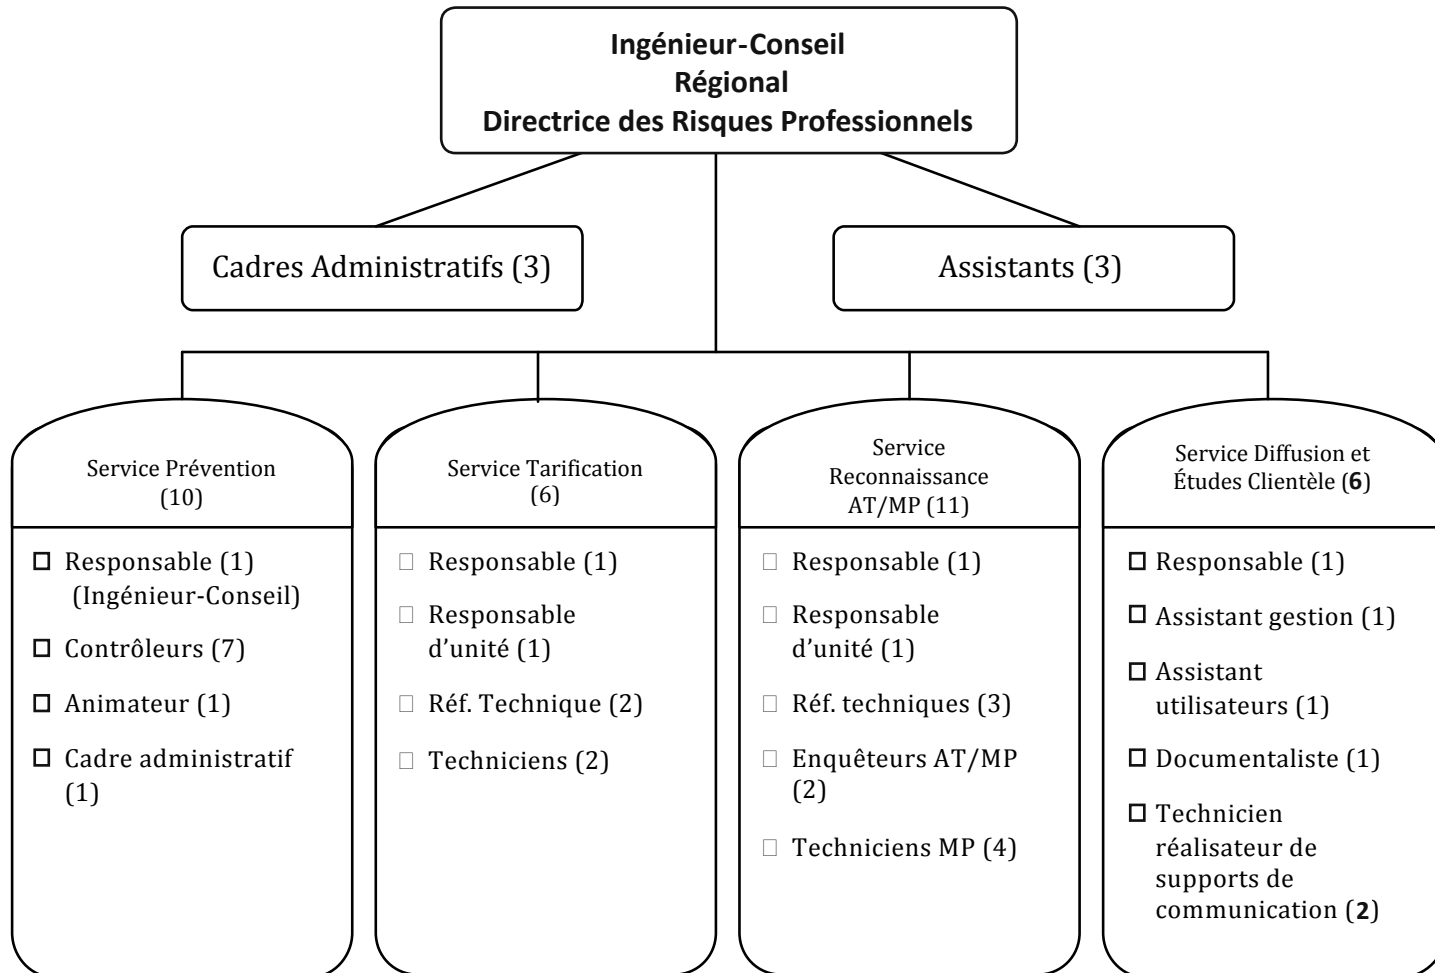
Ingénieur-Conseil
Régional
Directrice des Risques Professionnels

Cadres Administratifs (3)

Assistants (3)

Service Prévention (10)

□ Responsable (1) (Ingénieur-Conseil)
□ Contrôleurs (7)
□ Animateur (1)
□ Cadre administratif (1)

Service Tarification (6)

□ Responsable (1)
□ Responsable d'unité (1)
□ Réf. Technique (2)
□ Techniciens (2)

Service Reconnaissance AT/MP (11)

□ Responsable (1)
□ Responsable d'unité (1)
□ Réf. techniques (3)
□ Enquêteurs AT/MP (2)
□ Techniciens MP (4)

Service Diffusion et Études Clientèle (**6**)

□ Responsable (1)
□ Assistant gestion (1)
□ Assistant utilisateurs (1)
□ Documentaliste (1)
□ Technicien réalisateur de supports de communication (**2**)